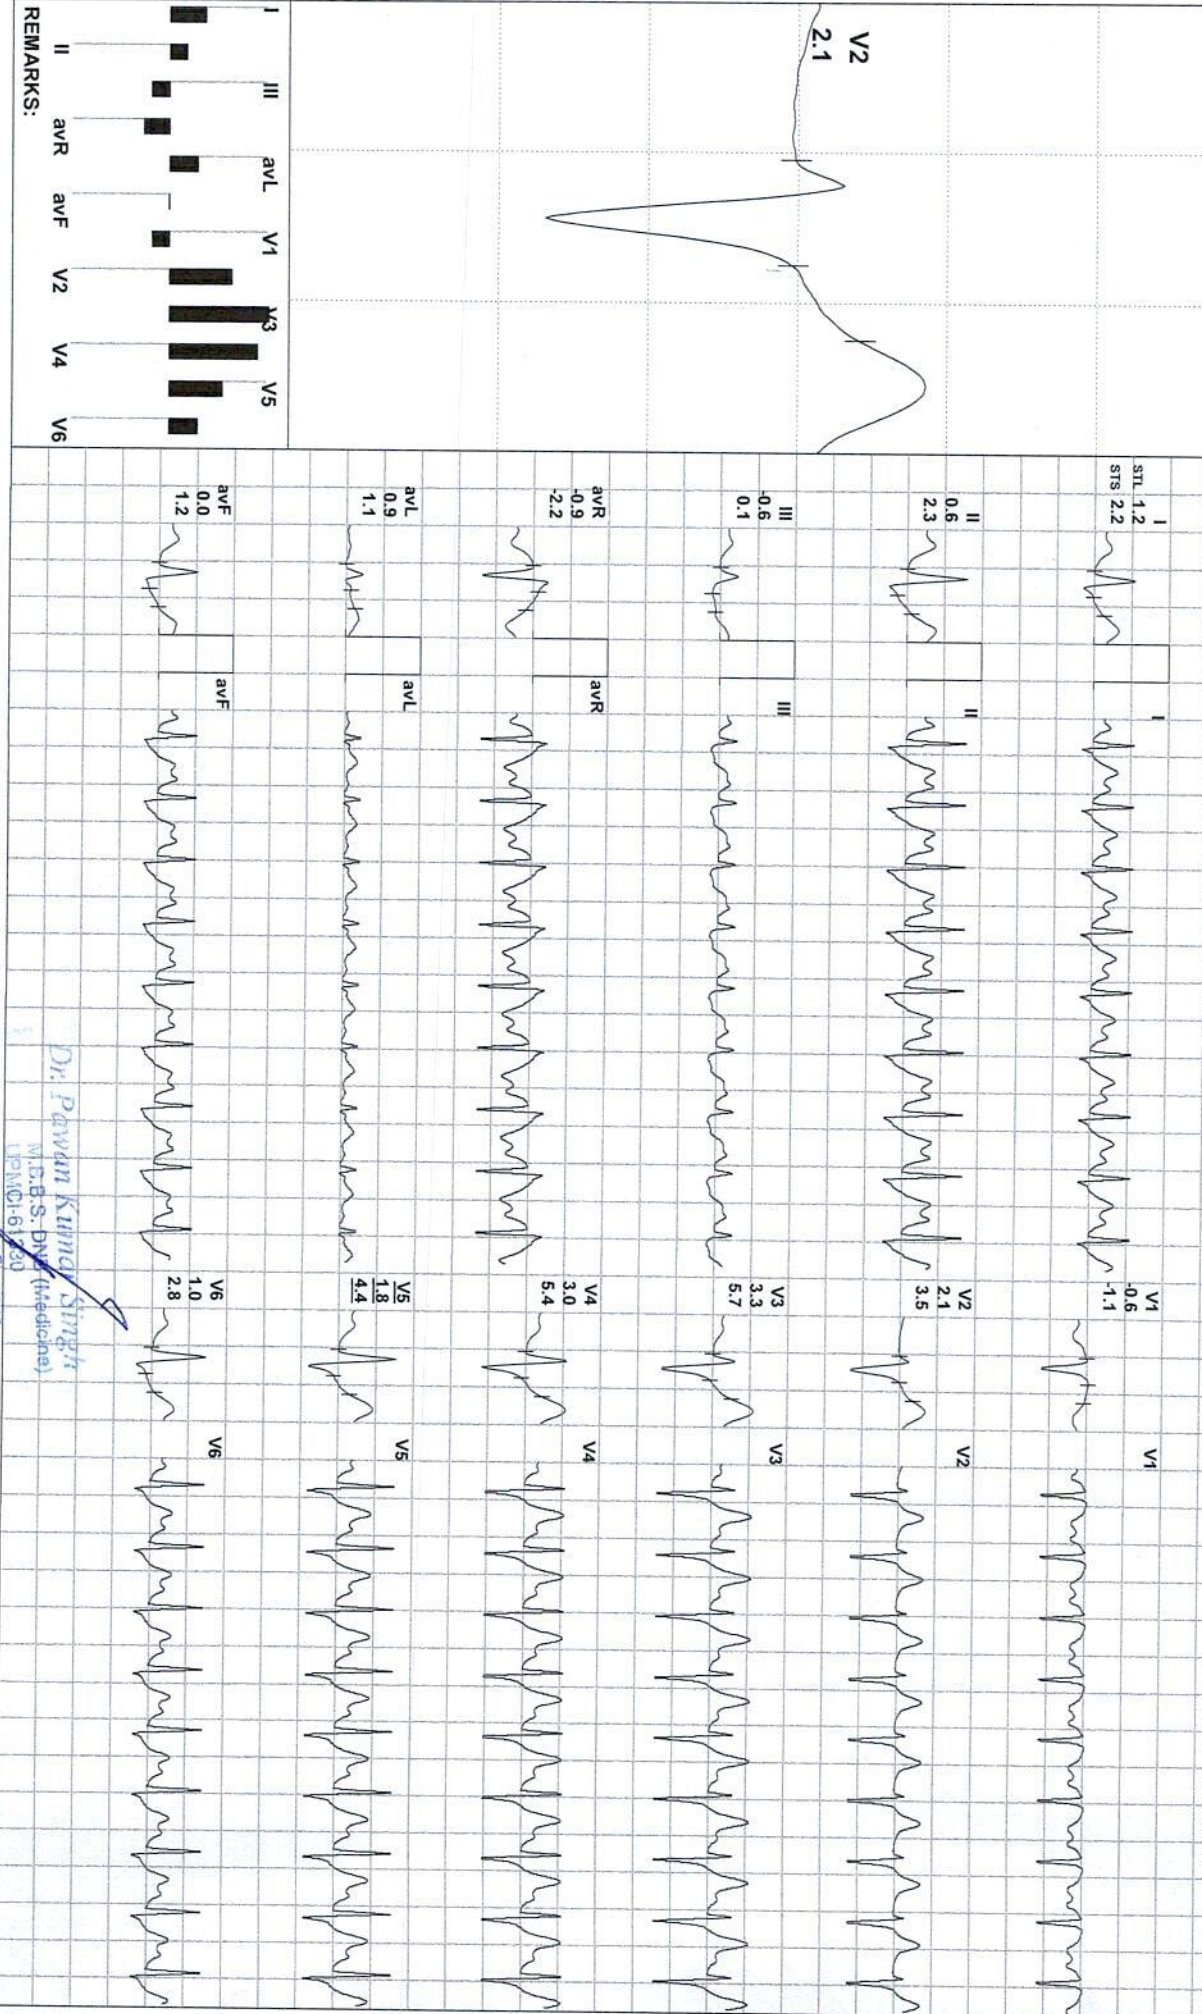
V2
2.1

I III avL V1 V3 V5
II avR avF V2 V4 V6
REMARKS:

STL 1.2
STS 2.2
I

II
0.6
2.3

III
-0.6
0.1

avR
-0.9
-2.2

avL
0.9
1.1

avF
0.0
1.2

I
II
III
avR
avL
avF

V1
-0.6
-1.1

V2
2.1
3.5

V3
3.3
5.7

V4
3.0
5.4

V5
1.8
4.4

V6
1.0
2.8

V1
V2
V3
V4
V5
V6

Dr. Pawan Kumar Singh
M.B.B.S. DNB (Medicine)
UPMCI-61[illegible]